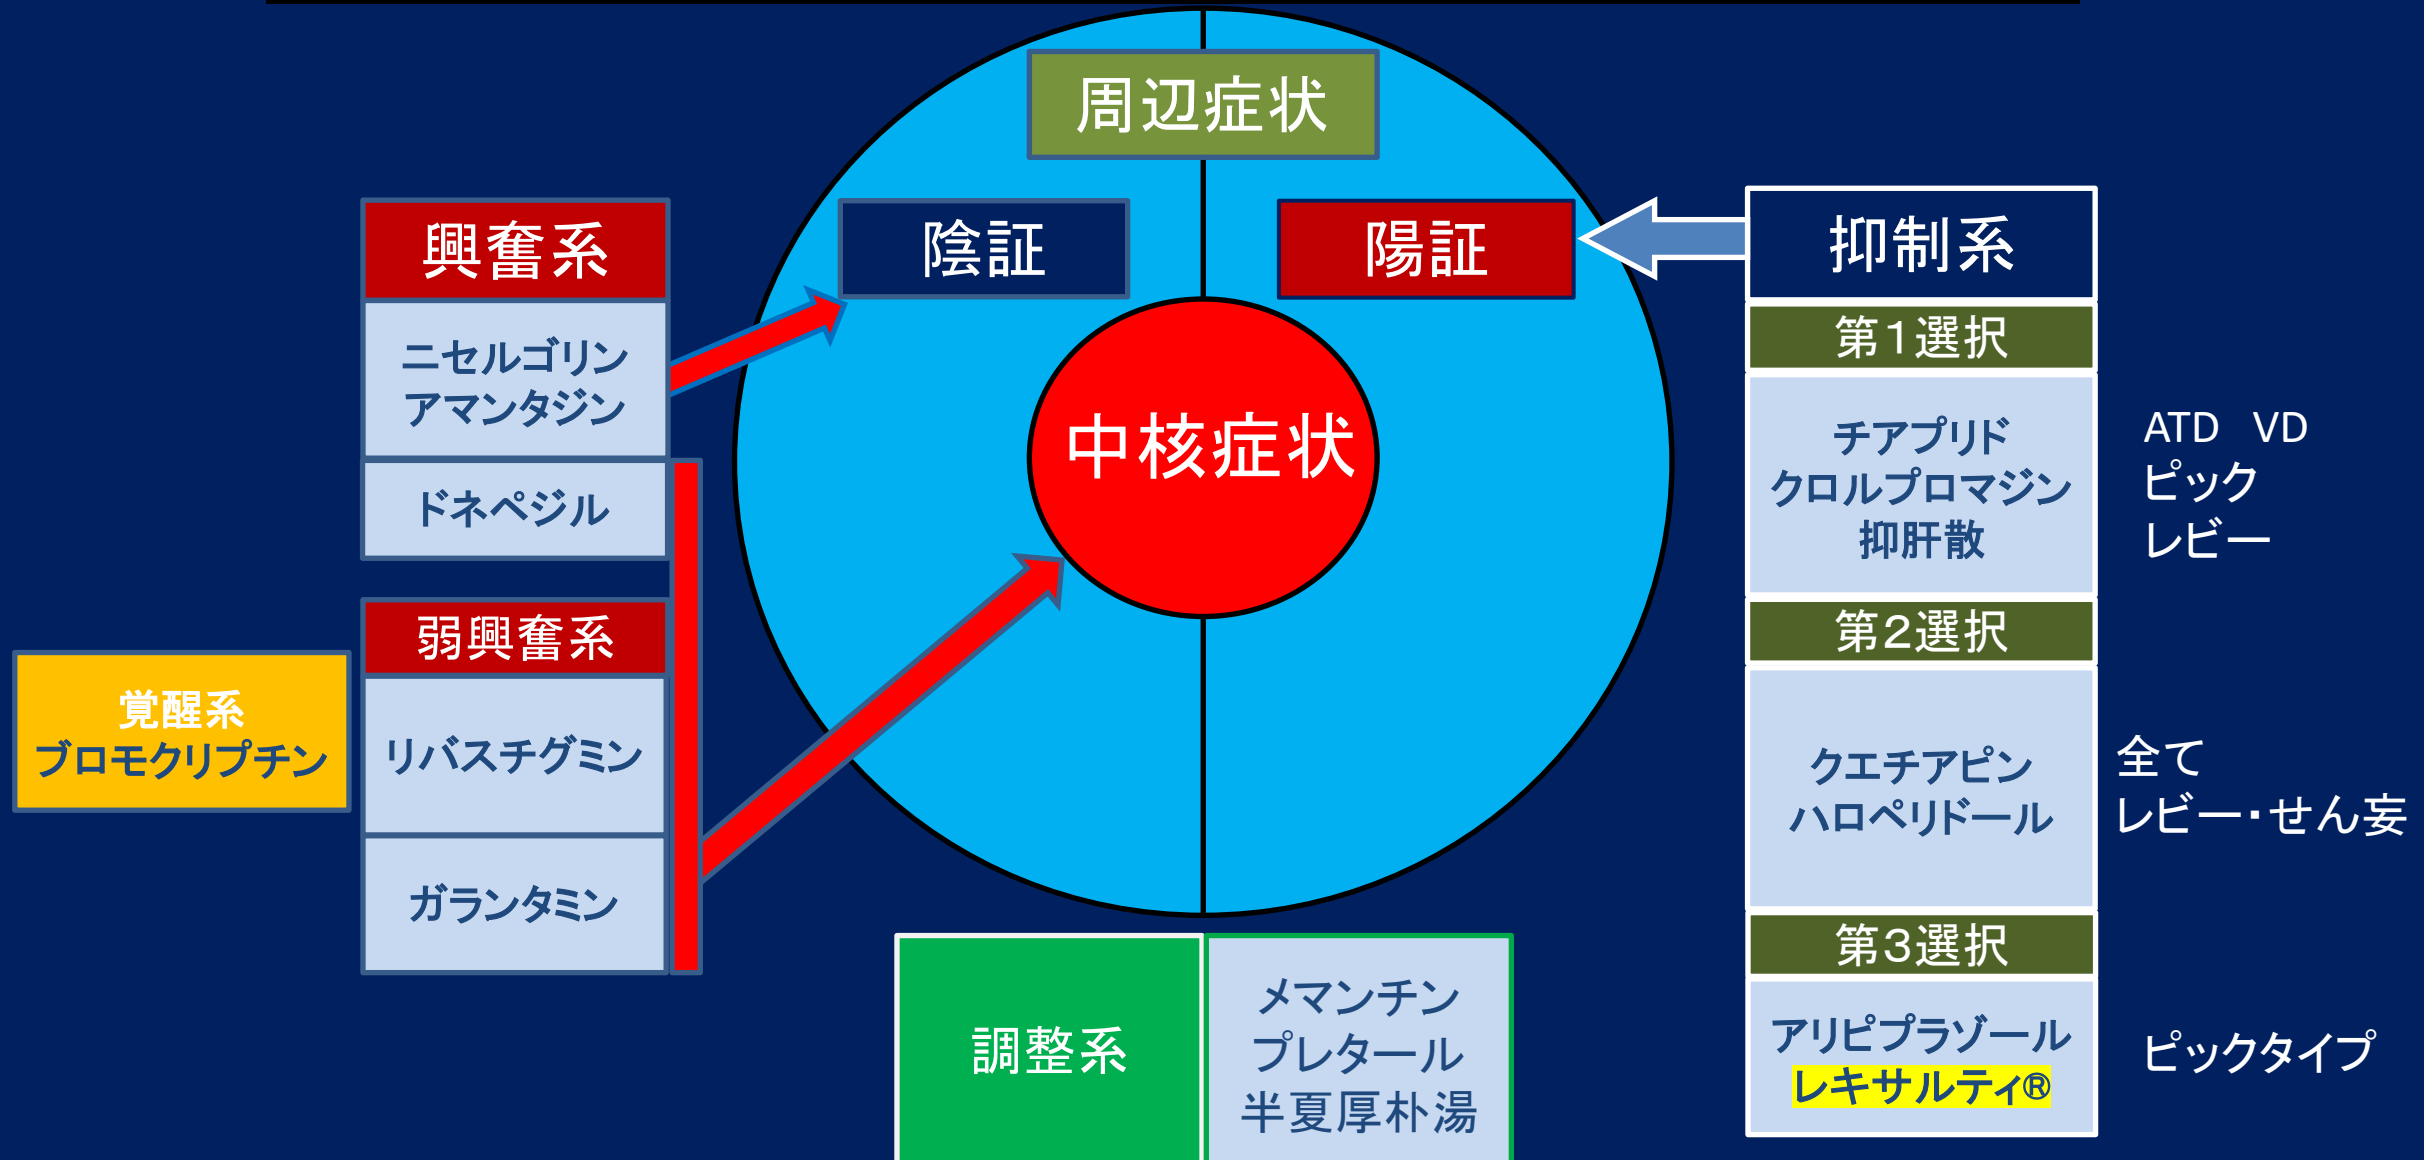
周辺症状

陰証

陽証

中核症状

興奮系

ニセルゴリン
アマンタジン

ドネペジル

弱興奮系

リバスチグミン

ガランタミン

覚醒系
ブロモクリプチン

抑制系

第1選択

チアプリド
クロルプロマジン
抑肝散

ATD VD
ピック
レビー

第2選択

クエチアピン
ハロペリドール

全て
レビー・せん妄

第3選択

アリピプラゾール
レキサルティ®

ピックタイプ

調整系

メマンチン
プレタール
半夏厚朴湯